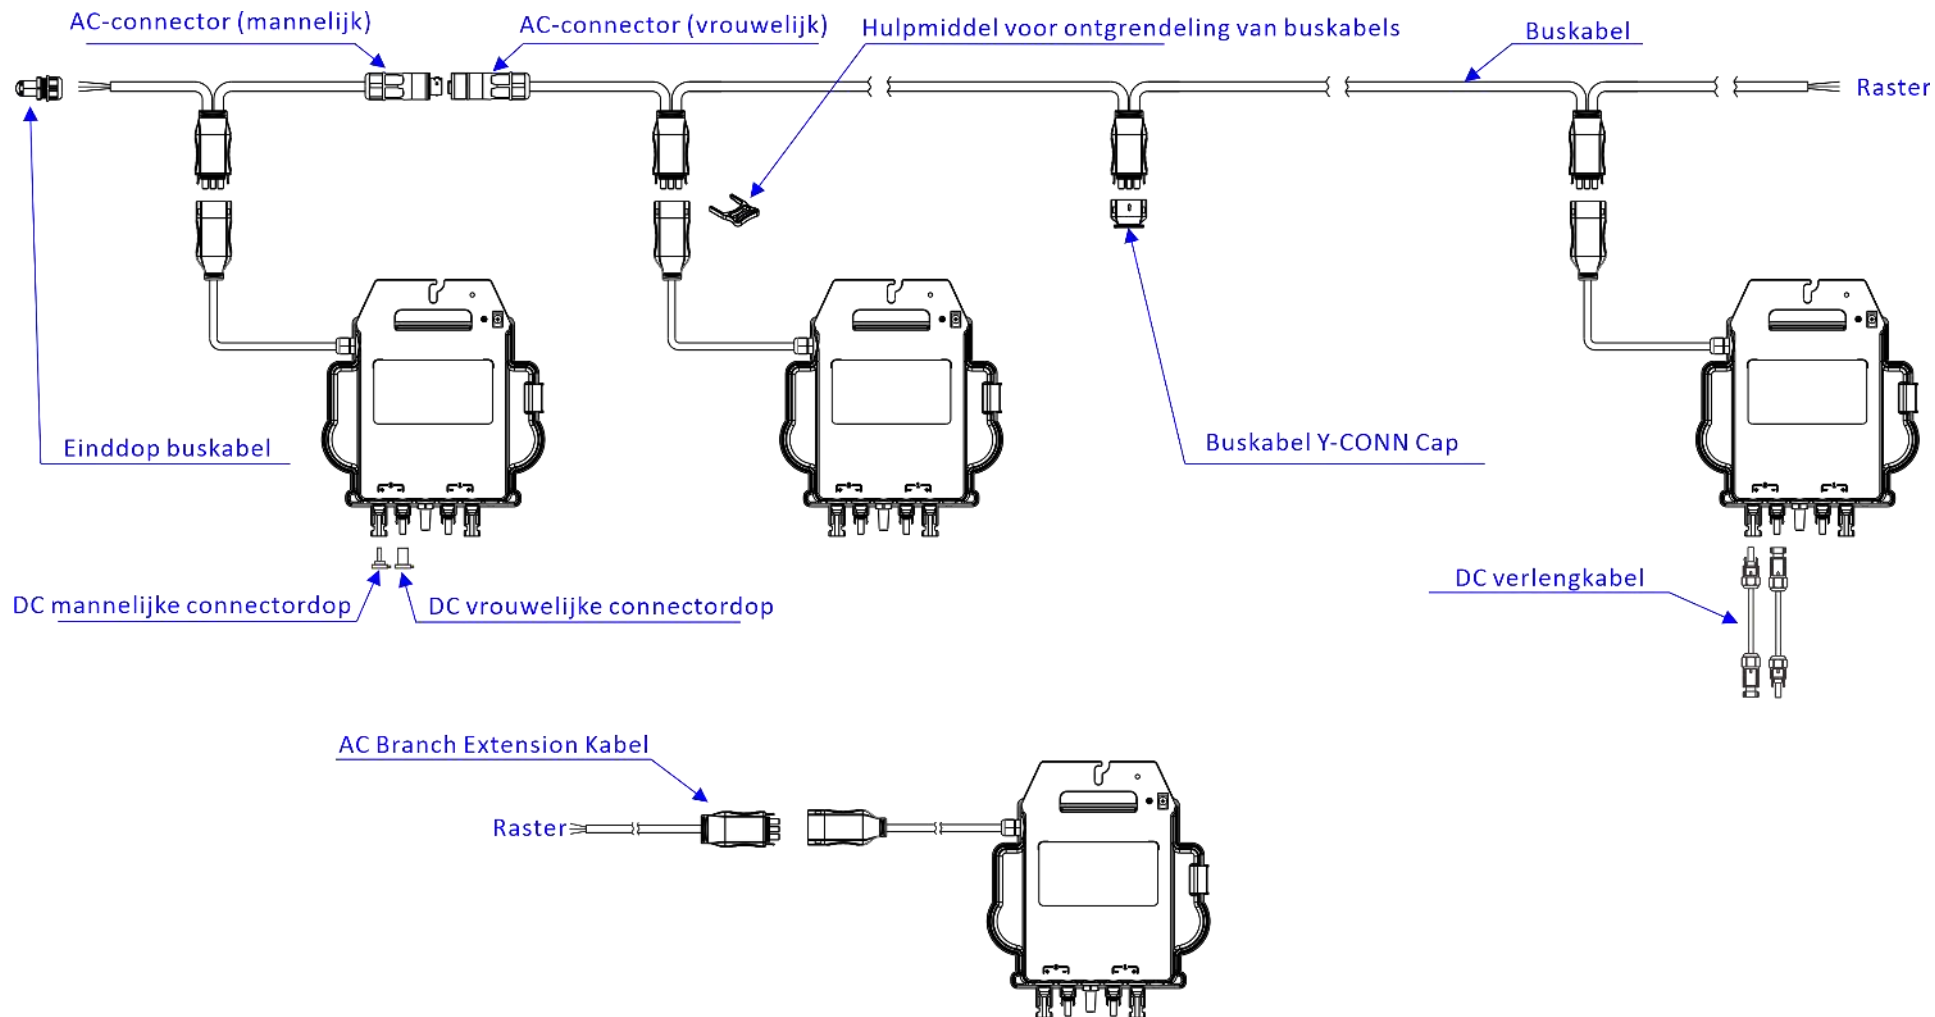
AC-connector (mannelijk)

AC-connector (vrouwelijk)

Hulpmiddel voor ontgrendeling van buskabels

Buskabel

Raster

Einddop buskabel

Buskabel Y-CONN Cap

DC mannelijke connectordop

DC vrouwelijke connectordop

DC verlengkabel

AC Branch Extension Kabel

Raster